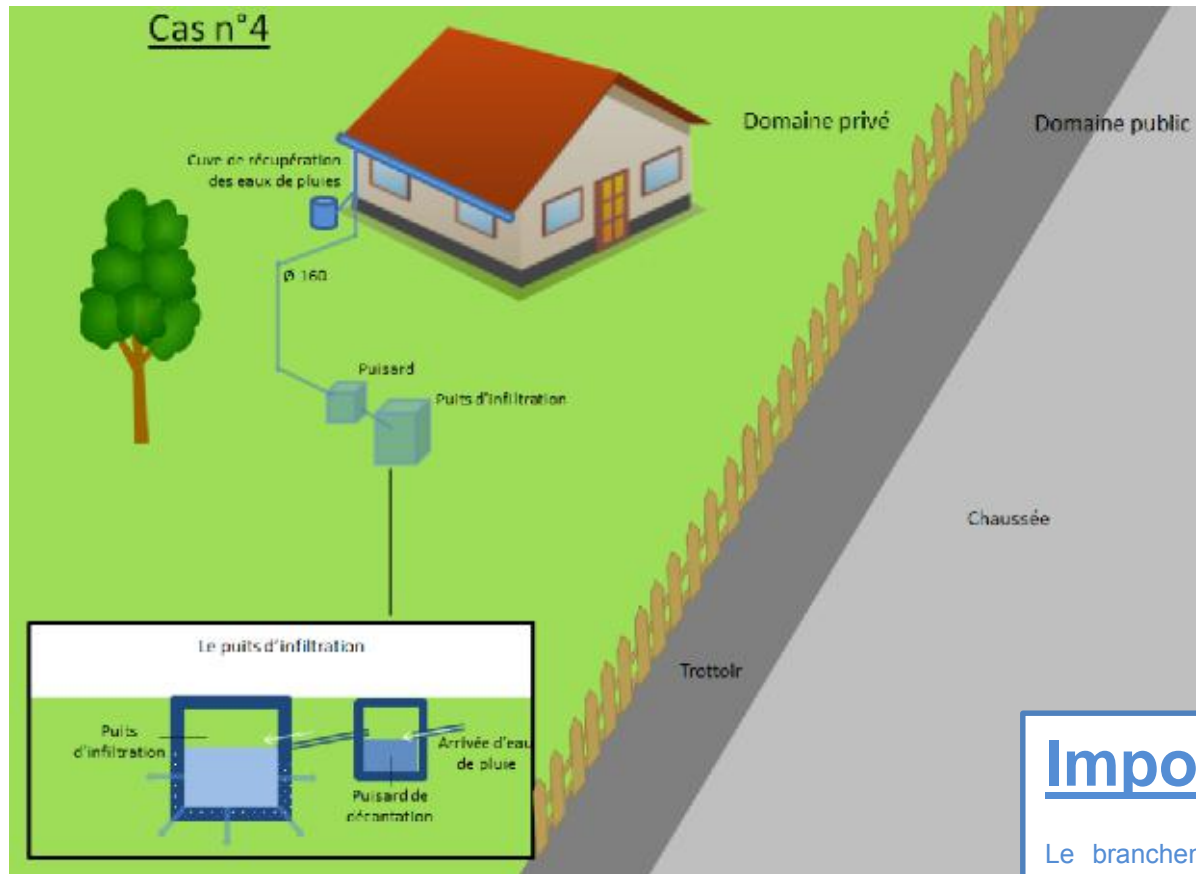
Cas n°4

Domaine privé

Domaine public

Cuve de récupération des eaux de pluies

Ø 160

Puisard

Puits d'infiltration

Chaussée

Le puits d'infiltration

Puits d'infiltration

Arrivée d'eau de pluie

Puisard de décantation

Trottoir

Impo

Le brancher